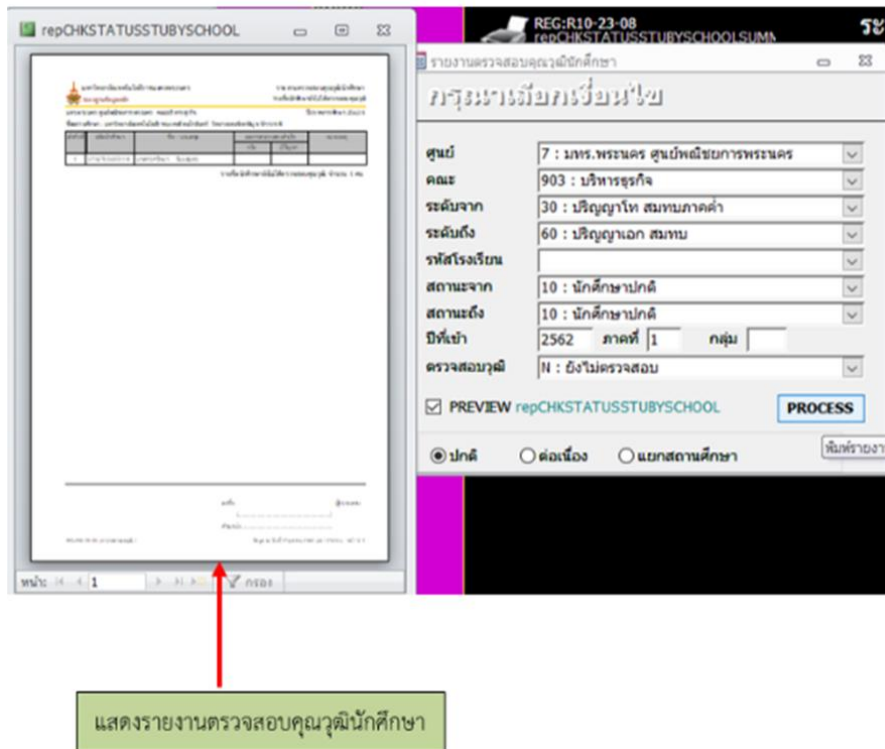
repCHKSTATUSSTUBYSCHOOL

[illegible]

หน้า: 1 กรอง

REG:R10-23-08
repCHKSTATUSSTUBYSCHOOLSUMM

ระ

รายงานตรวจสอบคุณวุฒินักศึกษา

กรุณาเลือกเงื่อนไข

ศูนย์ 7 : มทร.พระนคร ศูนย์พณิชยการพระนคร
คณะ 903 : บริหารธุรกิจ
ระดับจาก 30 : ปริญญาโท สมทบภาคค่ำ
ระดับถึง 60 : ปริญญาเอก สมทบ
รหัสโรงเรียน
สถานะจาก 10 : นักศึกษาปกติ
สถานะถึง 10 : นักศึกษาปกติ
ปีที่เข้า 2562 ภาคที่ 1 กลุ่ม
ตรวจสอบวุฒิ N : ยังไม่ตรวจสอบ

PREVIEW repCHKSTATUSSTUBYSCHOOL PROCESS

ปกติ ต่อเนื่อง แยกสถานศึกษา

พิมพ์รายงา

แสดงรายงานตรวจสอบคุณวุฒินักศึกษา